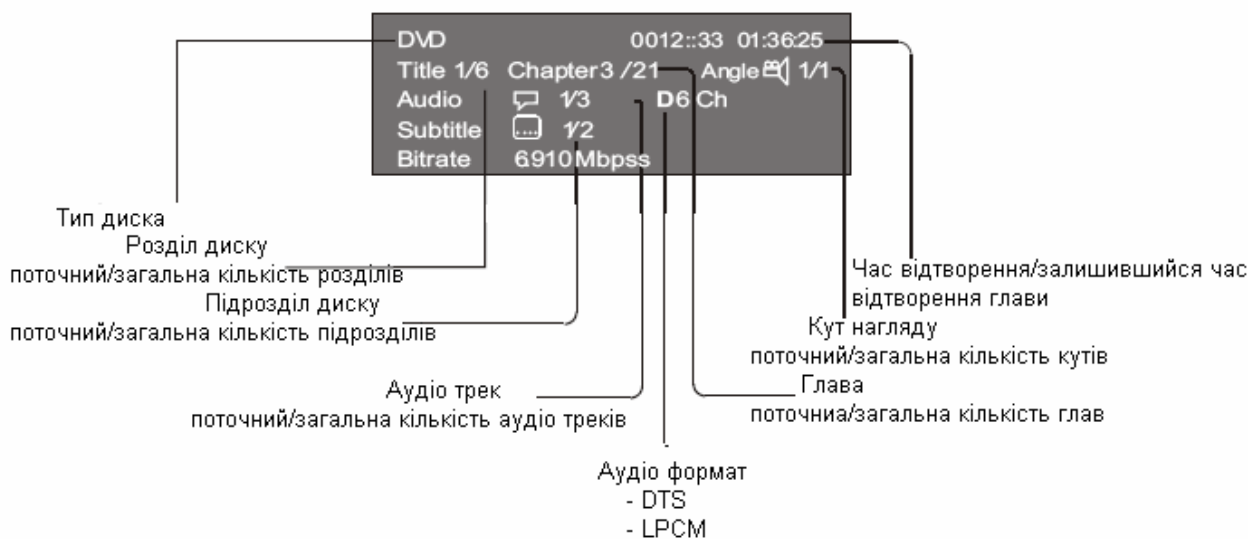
DVD 0012::33 01:36:25
Title 1/6 Chapter3 /21 Angle 1/1
Audio 1/3 D6 Ch
Subtitle 1/2
Bitrate 6910 Mbpss

Тип диска

Розділ диску
поточний/загальна кількість розділів

Підрозділ диску
поточний/загальна кількість підрозділів

Аудіо трек
поточний/загальна кількість аудіо треків

Аудіо формат
- DTS
- LPCM

Час відтворення/залишившийся час відтворення глави

Кут нагляду
поточний/загальна кількість кутів

Глава
поточниа/загальна кількість глав